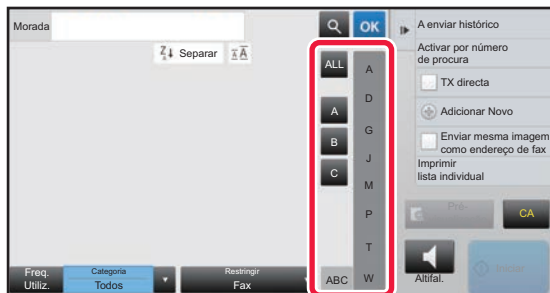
Morada

OK

Separar

ALL

A

B

C

ABC

A

D

G

J

M

P

T

W

A enviar histórico

Activar por número de procura

TX directa

Adicionar Novo

Enviar mesma imagem como endereço de fax

Imprimir lista individual

CA

Altifal.

Iniciar

Freq. Utiliz.

Categoria
Todos

Restringir
Fax